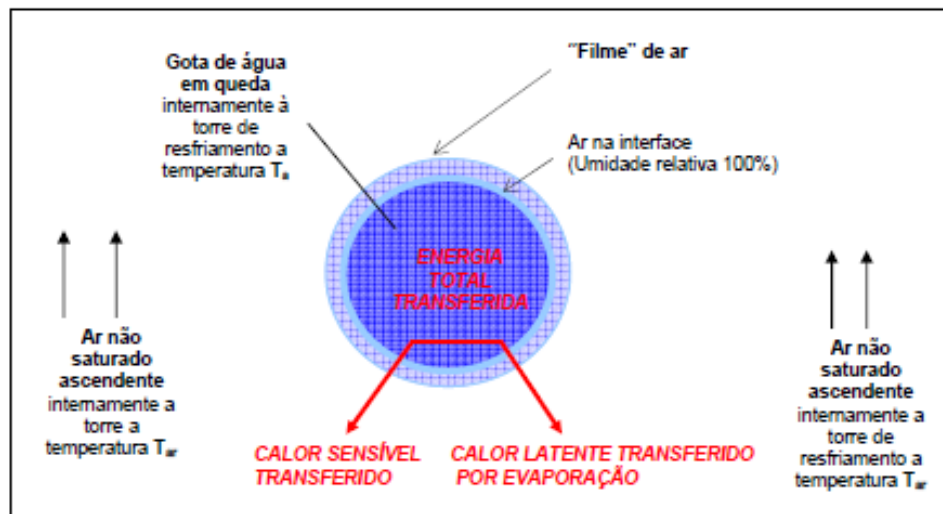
Gota de água em queda internamente à torre de resfriamento a temperatura $T_a$

"Filme" de ar

Ar na interface (Umidade relativa 100%)

ENERGIA TOTAL TRANSFERIDA

Ar não saturado ascendente internamente a torre a temperatura $T_{ar}$

Ar não saturado ascendente internamente a torre de resfriamento a temperatura $T_{ar}$

CALOR SENSÍVEL TRANSFERIDO

CALOR LATENTE TRANSFERIDO POR EVAPORAÇÃO